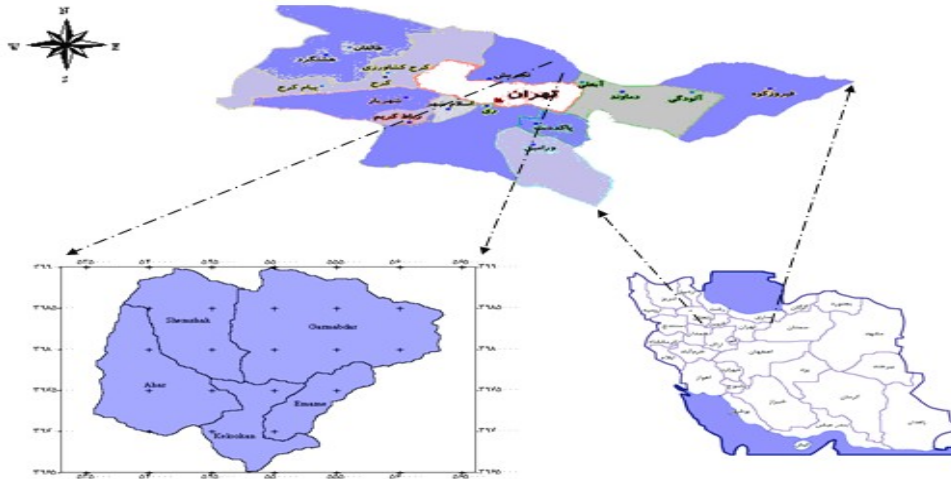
N
W E
S

طالقان
هشتگرد
کرج کشاورزی
کرج
پیام کرج
شهریار
کمالشهر
اسلامشهر
ری
تهران
شمیران
آبعلی
دماوند
لواسان
پاکدشت
ورامین
فیروزکوه

Shemshak
Garmabdar
Ahar
Emame
Kelookan

۳۵۰ ۵۴ ۳۵۰ ۵۵ ۵۵۰ ۵۶ ۵۷۵
۳۶۹ ۳۶۸۵ ۳۶۸ ۳۶۷۵ ۳۶۷ ۳۶۶۵